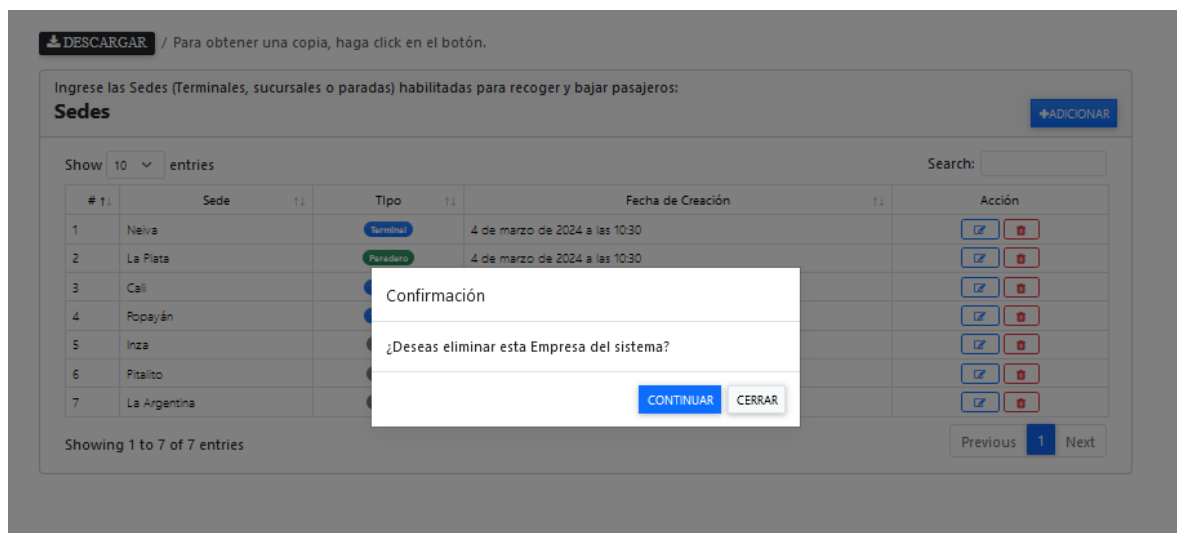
DESCARGAR / Para obtener una copia, haga click en el botón.

Ingrese las Sedes (Terminales, sucursales o paradas) habilitadas para recoger y bajar pasajeros:

Sedes

+ADICIONAR

Show 10 entries

Search:

| # | Sede | TIpo | Fecha de Creación | Acción |
|---|---|---|---|---|
| 1 | Neiva | Terminal | 4 de marzo de 2024 a las 10:30 | |
| 2 | La Plata | Paradero | 4 de marzo de 2024 a las 10:30 | |
| 3 | Cali | | | |
| 4 | Popayán | | | |
| 5 | Inza | | | |
| 6 | Pitalito | | | |
| 7 | La Argentina | | | |

Showing 1 to 7 of 7 entries

Previous 1 Next

Confirmación

¿Deseas eliminar esta Empresa del sistema?

CONTINUAR CERRAR